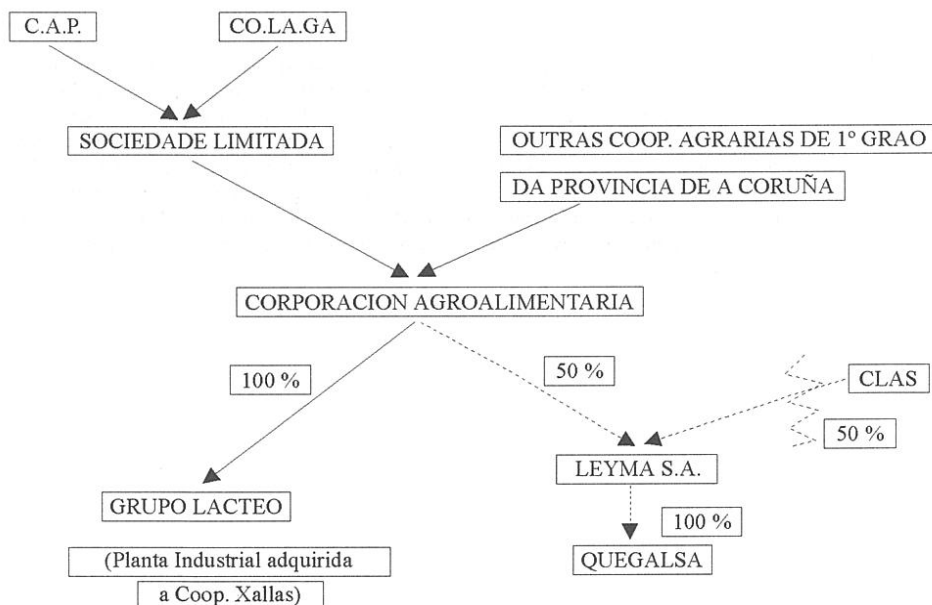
C.A.P.

CO.LA.GA

SOCIEDADE LIMITADA

OUTRAS COOP. AGRARIAS DE 1º GRAO

DA PROVINCIA DE A CORUÑA

CORPORACION AGROALIMENTARIA

100 %

50 %

CLAS

50 %

LEYMA S.A.

GRUPO LACTEO

100 %

(Planta Industrial adquirida

a Coop. Xallas)

QUEGALSA